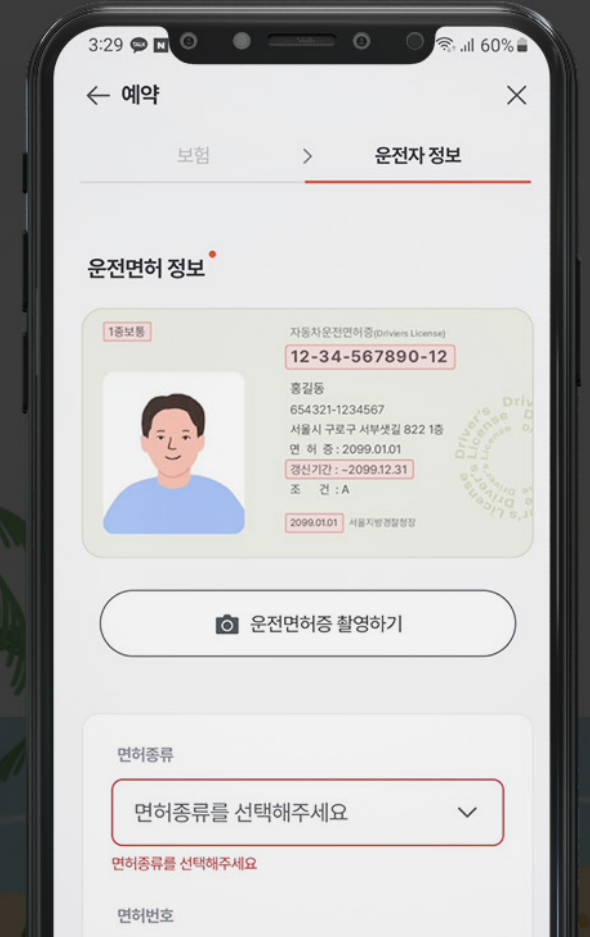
3:29 TALK N 60%

← 예약 ×

보험 > 운전자 정보

운전면허 정보

1종보통

자동차운전면허증(Driviers License)

12-34-567890-12

홍길동

654321-1234567

서울시 구로구 서부샛길 822 1층

면 허 증 : 2099.01.01

갱신기간 : ~2099.12.31

조 건 : A

2099.01.01 서울지방경찰청장

Driver's License Driver's License

운전면허증 촬영하기

면허종류

면허종류를 선택해주세요

면허종류를 선택해주세요

면허번호